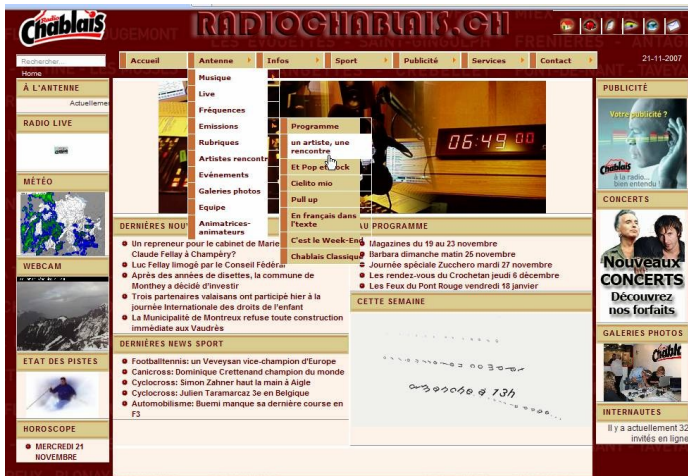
Radio Chablais

RADIOCHABLAIS.CH

Rechercher...

Home

Accueil | Antenne | Infos | Sport | Publicité | Services | Contact

21-11-2007

À L'ANTENNE

Actuelleme

RADIO LIVE

MÉTÉO

WEBCAM

ETAT DES PISTES

HOROSCOPE

MERCREDI 21 NOVEMBRE

Musique
Live
Fréquences
Emissions
Rubriques
Artistes rencontr
Evènements
Galeries photos
Equipe
Animatrices-animateurs

Programme
un artiste, une rencontre
Et Pop et Rock
Cielito mio
Pull up
En français dans l'texte
C'est le Week-End
Chablais Classique

06:49 00

DERNIÈRES NOU

Un repreneur pour le cabinet de Marie Claude Fellay à Champéry?
Luc Fellay limogé par le Conseil Fédéral
Après des années de disettes, la commune de Monthey a décidé d'investir
Trois partenaires valaisans ont participé hier à la journée internationale des droits de l'enfant
La Municipalité de Montreux refuse toute construction immédiate aux Vaudrès

AU PROGRAMME

Magazines du 19 au 23 novembre
Barbara dimanche matin 25 novembre
Journée spéciale Zucchero mardi 27 novembre
Les rendez-vous du Crochetan jeudi 6 décembre
Les Feux du Pont Rouge vendredi 18 janvier

DERNIÈRES NEWS SPORT

Footballtennis: un Veveysan vice-champion d'Europe
Canicross: Dominique Crettenand champion du monde
Cyclocross: Simon Zahner haut la main à Aigle
Cyclocross: Julien Taramarcaz 3e en Belgique
Automobilisme: Buemi manque sa dernière course en F3

CETTE SEMAINE

dimanche à 13h

PUBLICITÉ

Votre publicité ?

Chablais à la radio... bien entendu

CONCERTS

Nouveaux CONCERTS
Découvrez nos forfaits

GALERIES PHOTOS

Chablais

INTERNAUTES

Il y a actuellement 32 invités en ligne